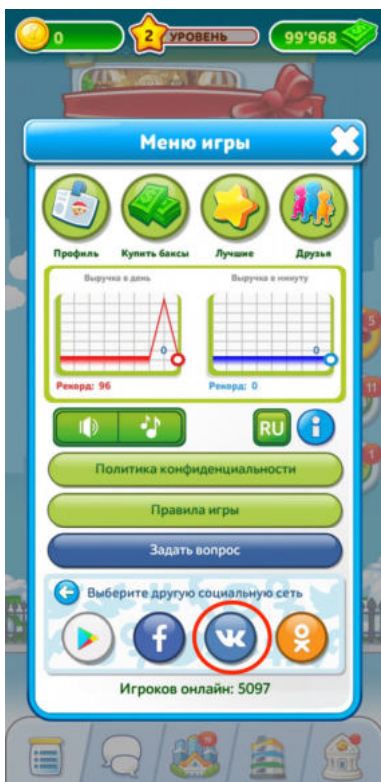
0
2 УРОВЕНЬ
99'968

Меню игры

Профиль
Купить баксы
Лучшие
Друзья

Выручка в день
0
Рекорд: 96

Выручка в минуту
0
Рекорд: 0

RU

Политика конфиденциальности

Правила игры

Задать вопрос

Выберите другую социальную сеть

Игроков онлайн: 5097